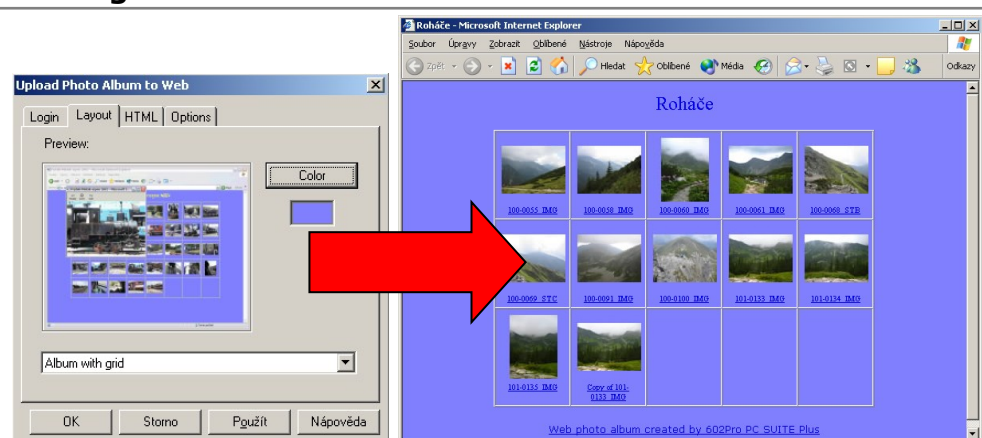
Upload Photo Album to Web

Login | Layout | HTML | Options

Preview:

Color

Album with grid

OK | Storno | Použít | Nápověda

Roháče - Microsoft Internet Explorer

Soubor Úpravy Zobrazit Oblíbené Nástroje Nápověda

Zpět Hledat Oblíbené Média Odkazy

Roháče

| 100-0055_IMG | 100-0058_IMG | 100-0060_IMG | 100-0061_IMG | 100-0068_STB |
|---|---|---|---|---|
| 100-0069_STC | 100-0091_IMG | 100-0100_IMG | 101-0133_IMG | 101-0134_IMG |
| 101-0135_IMG | Copy of 101-0133_IMG | | | |

Web photo album created by 602Pro PC SUITE Plus